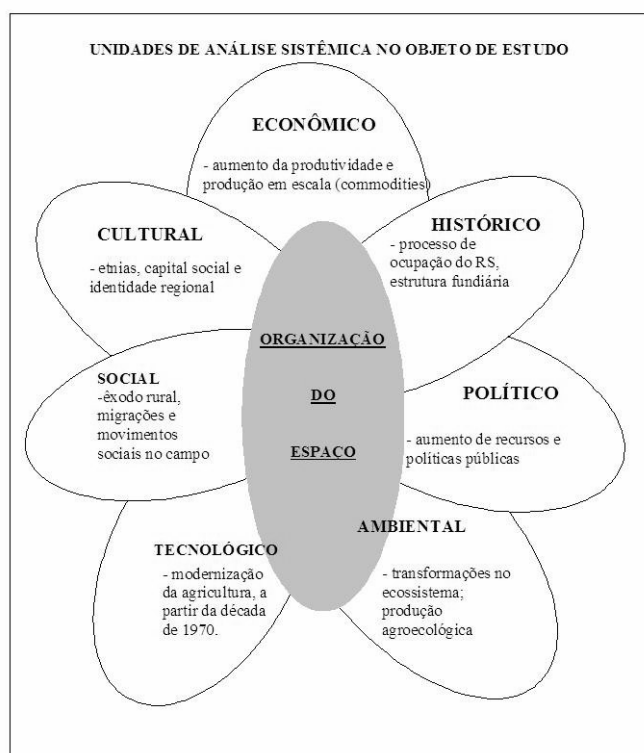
UNIDADES DE ANÁLISE SISTÊMICA NO OBJETO DE ESTUDO

ECONÔMICO
- aumento da produtividade e produção em escala (commodities)

CULTURAL
- etnias, capital social e identidade regional

HISTÓRICO
- processo de ocupação do RS, estrutura fundiária

ORGANIZAÇÃO

DO

ESPAÇO

SOCIAL
-êxodo rural, migrações e movimentos sociais no campo

POLÍTICO
- aumento de recursos e políticas públicas

AMBIENTAL
- transformações no ecossistema; produção agroecológica

TECNOLÓGICO
- modernização da agricultura, a partir da década de 1970.